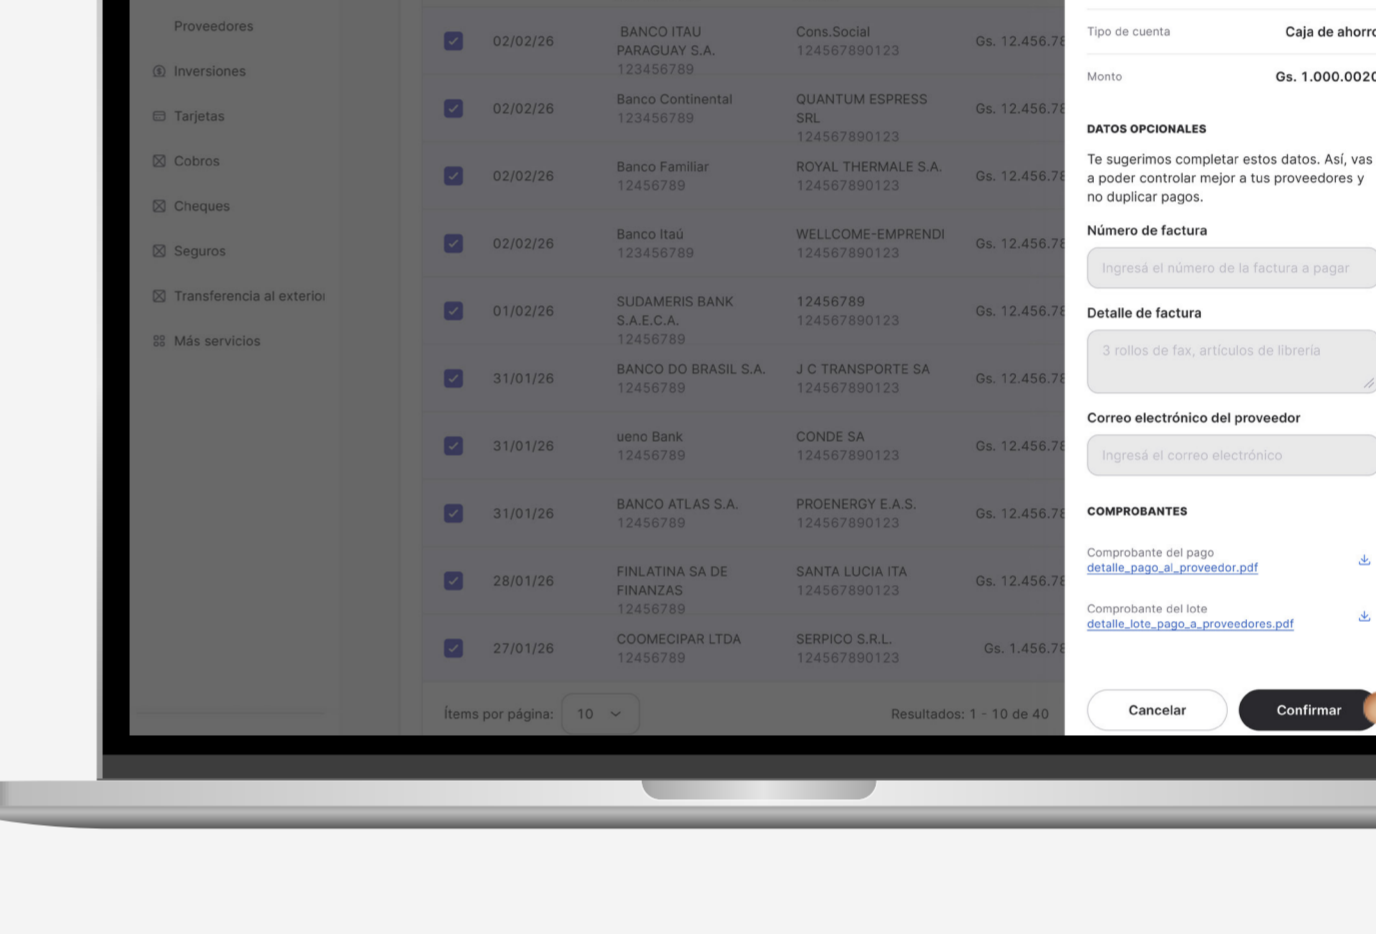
Proveedores
Inversiones
Tarjetas
Cobros
Cheques
Seguros
Transferencia al exterio
Más servicios

| 02/02/26 | BANCO ITAU PARAGUAY S.A. 123456789 | Cons.Social 124567890123 | Gs. 12.456.7 |
|---|---|---|---|
| 02/02/26 | Banco Continental 123456789 | QUANTUM ESPRESS SRL 124567890123 | Gs. 12.456.7 |
| 02/02/26 | Banco Familiar 12456789 | ROYAL THERMALE S.A. 124567890123 | Gs. 12.456.7 |
| 02/02/26 | Banco Itaú 123456789 | WELLCOME-EMPRENDI 124567890123 | Gs. 12.456.7 |
| 01/02/26 | SUDAMERIS BANK S.A.E.C.A. 12456789 | 12456789 124567890123 | Gs. 12.456.7 |
| 31/01/26 | BANCO DO BRASIL S.A. 12456789 | J C TRANSPORTE SA 124567890123 | Gs. 12.456.7 |
| 31/01/26 | ueno Bank 12456789 | CONDE SA 124567890123 | Gs. 12.456.7 |
| 31/01/26 | BANCO ATLAS S.A. 12456789 | PROENERGY E.A.S. 124567890123 | Gs. 12.456.7 |
| 28/01/26 | FINLATINA SA DE FINANZAS 12456789 | SANTA LUCIA ITA 124567890123 | Gs. 12.456.7 |
| 27/01/26 | COOMECIPAR LTDA 12456789 | SERPICO S.R.L. 124567890123 | Gs. 1.456.7 |

Ítems por página: 10
Resultados: 1 - 10 de 40

Tipo de cuenta Caja de ahorr
Monto Gs. 1.000.002

DATOS OPCIONALES
Te sugerimos completar estos datos. Así, vas a poder controlar mejor a tus proveedores y no duplicar pagos.
Número de factura
Ingresá el número de la factura a pagar
Detalle de factura
3 rollos de fax, artículos de librería
Correo electrónico del proveedor
Ingresá el correo electrónico

COMPROBANTES
Comprobante del pago
detalle_pago_al_proveedor.pdf
Comprobante del lote
detalle_lote_pago_a_proveedores.pdf

Cancelar
Confirmar